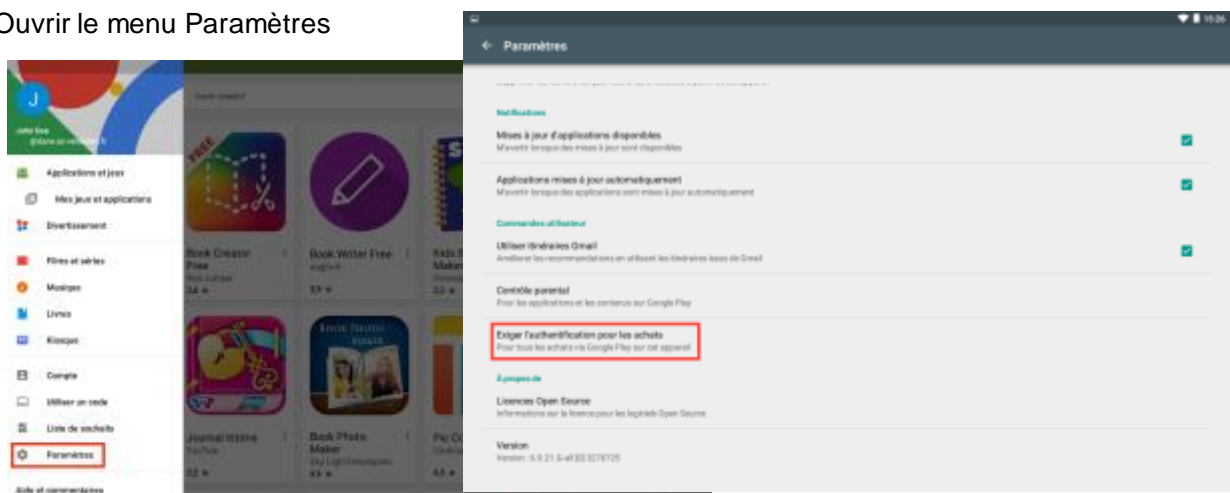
Ouvrir le menu Paramètres

J
John Doe
@dane.ac-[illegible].fr

Applications et jeux
Mes jeux et applications
Divertissement
Films et séries
Musique
Livres
Kiosque
Compte
Utiliser un code
Liste de souhaits
Paramètres
Aide et commentaires

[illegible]
FREE
Book Creator Free
Red Jumper
3,4 ★
Book Writer Free
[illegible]
3,9 ★
Kids S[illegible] Make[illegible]
3,3 ★
Journal intime
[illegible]
3,2 ★
Book Photo Maker
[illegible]
4,1 ★
Pic Co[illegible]
4,5 ★

Paramètres

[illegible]
Notifications
Mises à jour d'applications disponibles
M'avertir lorsque des mises à jour sont disponibles
Applications mises à jour automatiquement
M'avertir lorsque des applications sont mises à jour automatiquement
Commandes utilisateur
Utiliser itinéraires Gmail
Améliorer les recommandations en utilisant les itinéraires issus de Gmail
Contrôle parental
Pour les applications et les contenus sur Google Play
Exiger l'authentification pour les achats
Pour tous les achats via Google Play sur cet appareil
À propos de
Licences Open Source
Informations sur la licence pour les logiciels Open Source
Version
Version : 6.9.21.G-all [0] 3278725